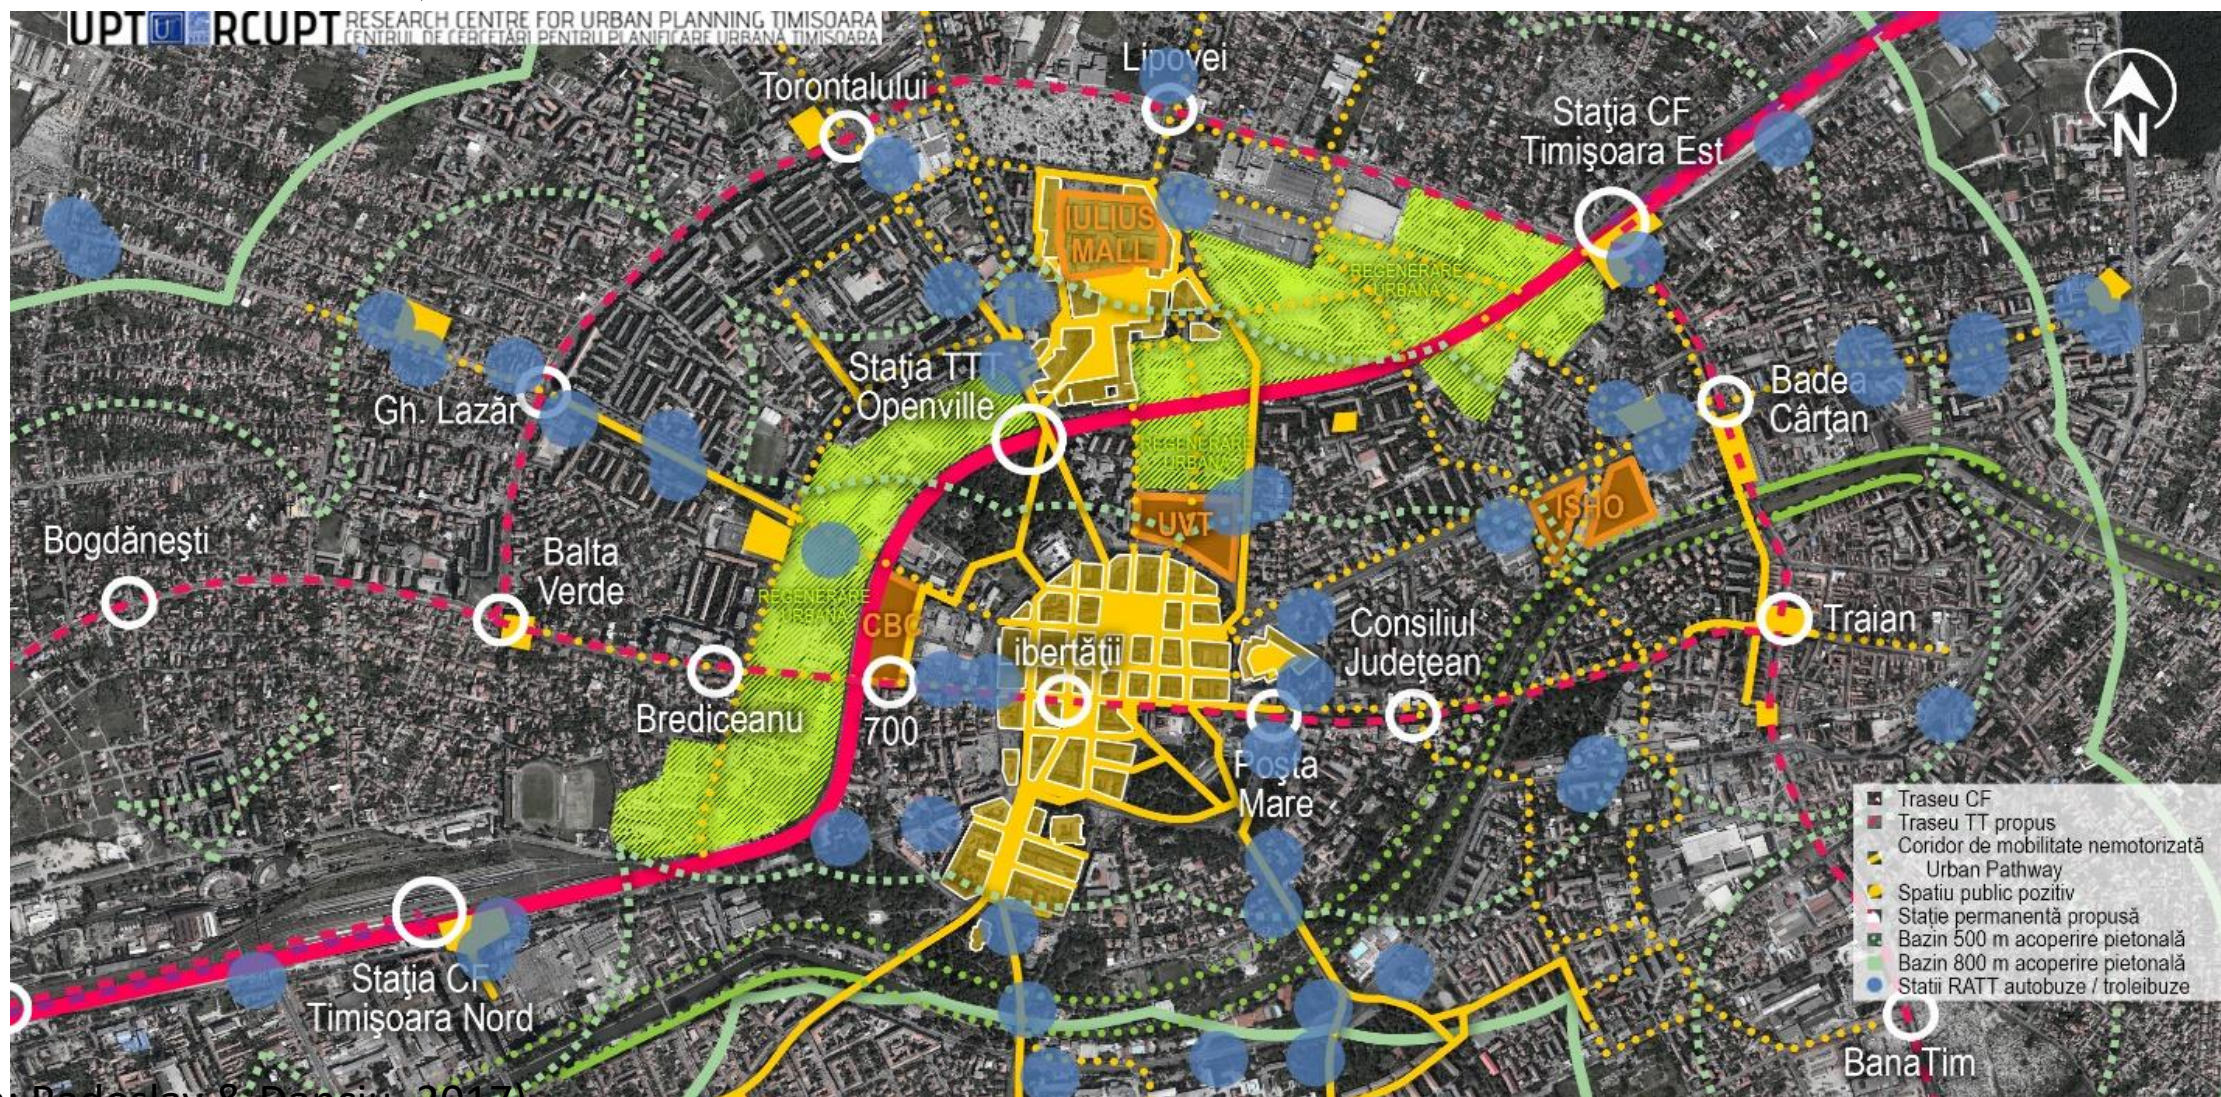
UPT RCUPT RESEARCH CENTRE FOR URBAN PLANNING TIMISOARA
CENTRUL DE CERCETĂRI PENTRU PLANIFICARE URBANĂ TIMIŞOARA

N

Lipovei
Torontalului
Staţia CF Timişoara Est
IULIUS MALL
REGENERARE URBANĂ
Staţia TT Openville
Gh. Lazăr
Badea Cârţan
REGENERARE URBANĂ
UVT
ISHO
Bogdăneşti
Balta Verde
REGENERARE URBANĂ
CBC
Consiliul Judeţean
Traian
Libertăţii
Brediceanu
700
Poşta Mare
Staţia CF Timişoara Nord
BanaTim

Traseu CF
Traseu TT propus
Coridor de mobilitate nemotorizată Urban Pathway
Spatiu public pozitiv
Staţie permanentă propusă
Bazin 500 m acoperire pietonală
Bazin 800 m acoperire pietonală
Statii RATT autobuze / troleibuze

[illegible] Podoslau & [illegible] 2017)